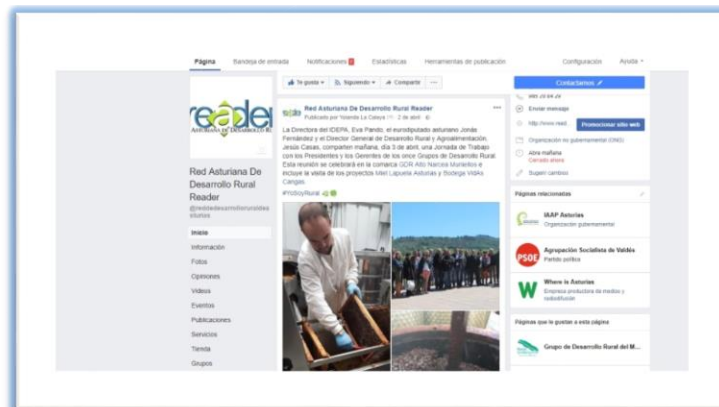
Página Bandeja de entrada Notificaciones Estadísticas Herramientas de publicación Configuración Ayuda

reader
ASTURIANA DE DESARROLLO RURAL

Red Asturiana De Desarrollo Rural Reader
@reddedesarrollorurales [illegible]

Inicio
Información
Fotos
Opiniones
Videos
Eventos
Publicaciones
Servicios
Tienda
Grupos

Te gusta Siguiendo Compartir ...

Red Asturiana De Desarrollo Rural Reader
Publicado por Yolanda La Calaya · 2 de abril ·

La Directora del IDEPA, Eva Pando, el eurodiputado asturiano Jonás Fernández y el Director General de Desarrollo Rural y Agroalimentación, Jesús Casas, comparten mañana, día 3 de abril, una Jornada de Trabajo con los Presidentes y los Gerentes de los once Grupos de Desarrollo Rural. Esta reunión se celebrará en la comarca GDR Alto Narcea Muniellos e incluye la visita de los proyectos Miel Lapueria Asturias y Bodega VidAs Cangas.
#ProdeyRural

Contactarnos
985 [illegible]
Enviar mensaje
http://www.read...
Promocionar sitio web
Organización no gubernamental (ONG)
Abre mañana
Cerrado ahora
Sugerir cambios

Páginas relacionadas
IAAP Asturias
Organización gubernamental
Agrupación Socialista de Valdés
Partido político
Where is Asturias
Empresa productora de medios y radiodifusión

Páginas que le gustan a esta página
Grupo de Desarrollo Rural del M...